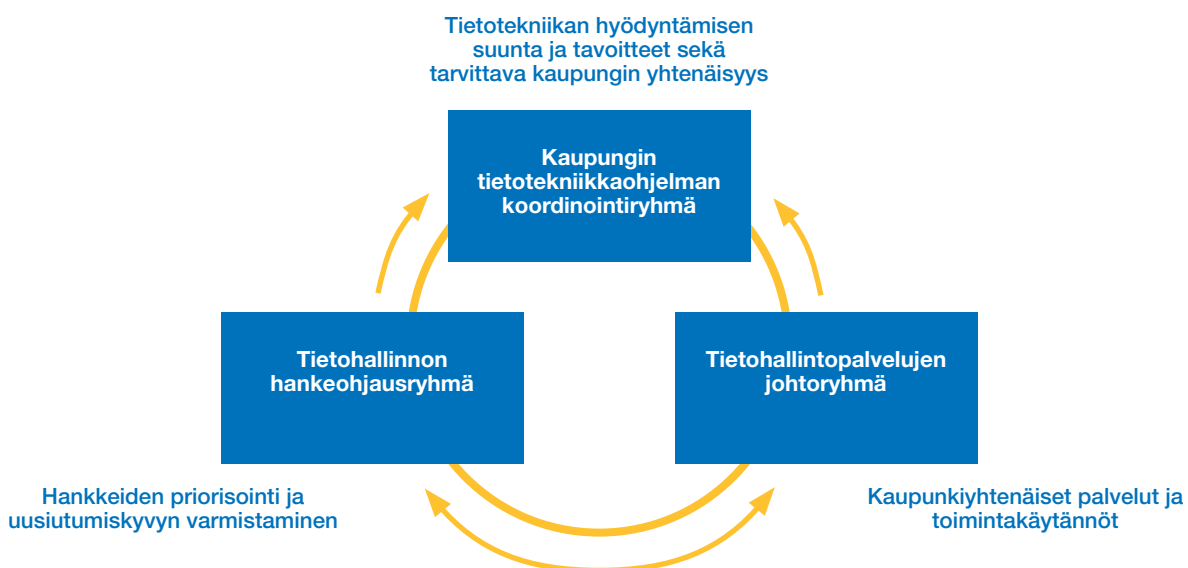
Tietotekniikan hyödyntämisen suunta ja tavoitteet sekä tarvittava kaupungin yhtenäisyys

Kaupungin tietotekniikkaohjelman koordinointiryhmä

Tietohallinnon hankeohjausryhmä

Tietohallintopalvelujen johtoryhmä

Hankkeiden priorisointi ja uusiutumiskyvyn varmistaminen

Kaupunkiyhtenäiset palvelut ja toimintakäytännöt